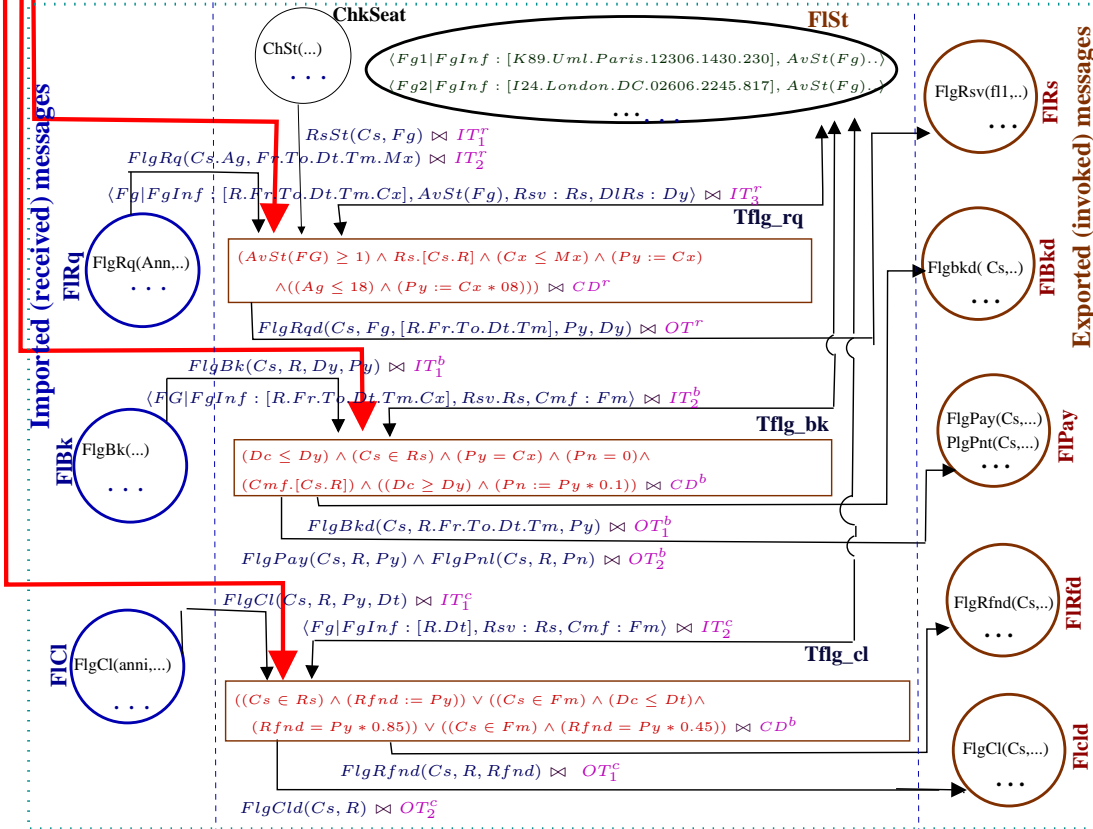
ChkSeat

FlSt

ChSt(...)
. . .

$\langle Fg1|FgInf : [K89.Uml.Paris.12306.1430.230], AvSt(Fg)..\rangle$
$\langle Fg2|FgInf : [I24.London.DC.02606.2245.817], AvSt(Fg)..\rangle$
. . . . . .

Imported (received) messages

Exported (invoked) messages

$RsSt(Cs, Fg) \bowtie IT_1^r$

$FlgRq(Cs.Ag, Fr.To.Dt.Tm.Mx) \bowtie IT_2^r$

$\langle Fg|FgInf : [R.Fr.To.Dt.Tm.Cx], AvSt(Fg), Rsv : Rs, DlRs : Dy\rangle \bowtie IT_3^r$

Tflg_rq

FlRq
FlgRq(Ann,..)
. . .

$(AvSt(FG) \geq 1) \wedge Rs.[Cs.R] \wedge (Cx \leq Mx) \wedge (Py := Cx)$
$\wedge((Ag \leq 18) \wedge (Py := Cx * 08))) \bowtie CD^r$

$FlgRqd(Cs, Fg, [R.Fr.To.Dt.Tm], Py, Dy) \bowtie OT^r$

FlgRsv(fl1,..)
. . .
FlRs

Flgbkd( Cs,..)
. . .
FlBkd

$FlgBk(Cs, R, Dy, Py) \bowtie IT_1^b$

$\langle FG|FgInf : [R.Fr.To.Dt.Tm.Cx], Rsv.Rs, Cmf : Fm\rangle \bowtie IT_2^b$

Tflg_bk

FlBk
FlgBk(...)
. . .

$(Dc \leq Dy) \wedge (Cs \in Rs) \wedge (Py = Cx) \wedge (Pn = 0)\wedge$
$(Cmf.[Cs.R]) \wedge ((Dc \geq Dy) \wedge (Pn := Py * 0.1)) \bowtie CD^b$

$FlgBkd(Cs, R.Fr.To.Dt.Tm, Py) \bowtie OT_1^b$

$FlgPay(Cs, R, Py) \wedge FlgPnl(Cs, R, Pn) \bowtie OT_2^b$

FlgPay(Cs,...)
PlgPnt(Cs,...)
. . .
FlPay

$FlgCl(Cs, R, Py, Dt) \bowtie IT_1^c$

$\langle Fg|FgInf : [R.Dt], Rsv : Rs, Cmf : Fm\rangle \bowtie IT_2^c$

Tflg_cl

FlCl
FlgCl(anni,...)
. . .

FlgRfnd(Cs,..)
. . .
FlRfd

$((Cs \in Rs) \wedge (Rfnd := Py)) \vee ((Cs \in Fm) \wedge (Dc \leq Dt)\wedge$
$(Rfnd = Py * 0.85)) \vee ((Cs \in Fm) \wedge (Rfnd = Py * 0.45)) \bowtie CD^b$

$FlgRfnd(Cs, R, Rfnd) \bowtie OT_1^c$

$FlgCld(Cs, R) \bowtie OT_2^c$

FlgCl(Cs,...)
. . .
Flcld